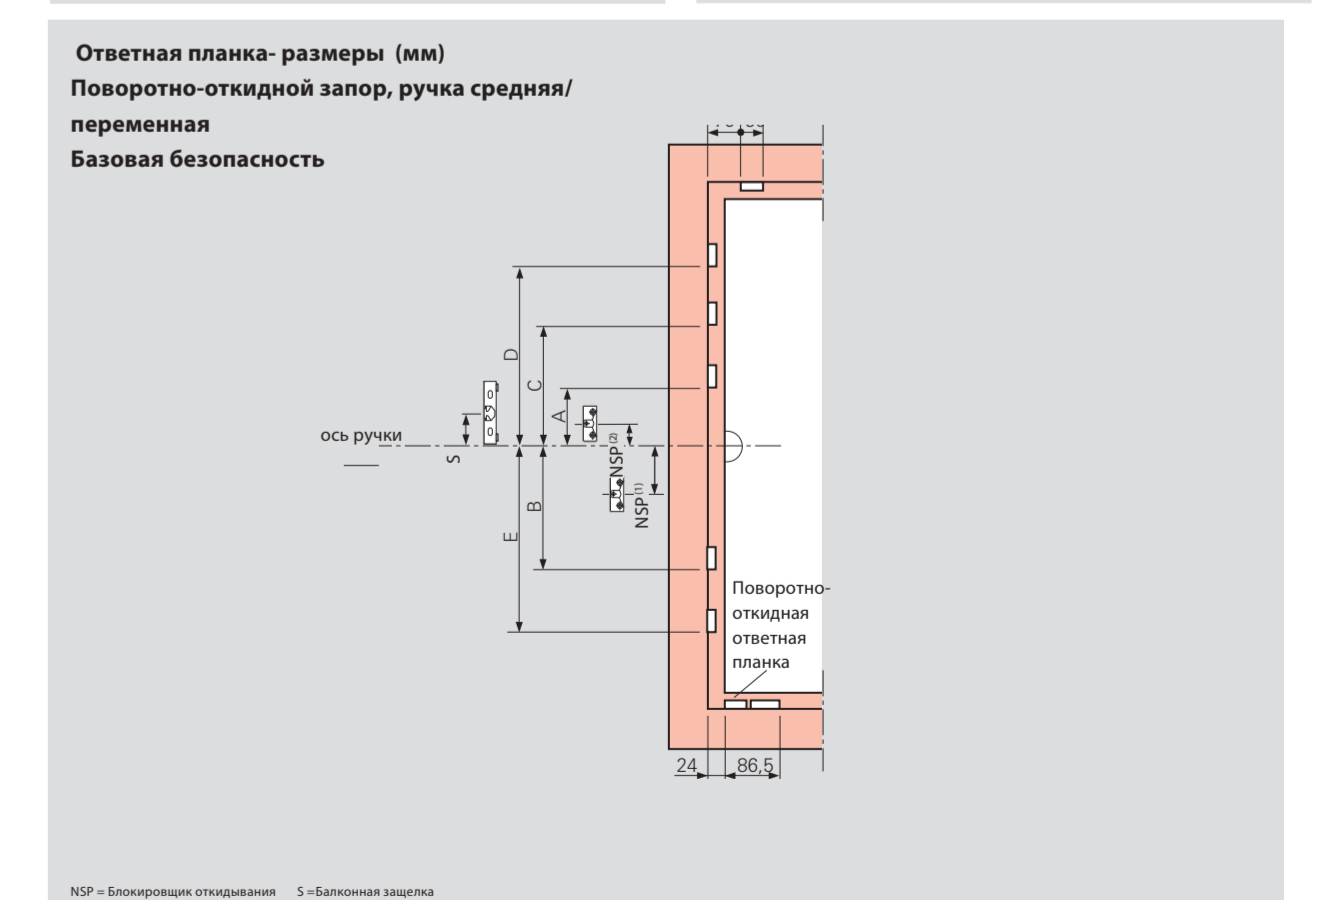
Ответная планка- размеры (мм)
Поворотно-откидной запор, ручка средняя/ переменная
Базовая безопасность

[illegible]

D
C
A
ось ручки
S
NSP$^{(2)}$
NSP$^{(1)}$
B
E

Поворотно-откидная ответная планка

24
86,5

NSP = Блокировщик откидывания S =Балконная защелка